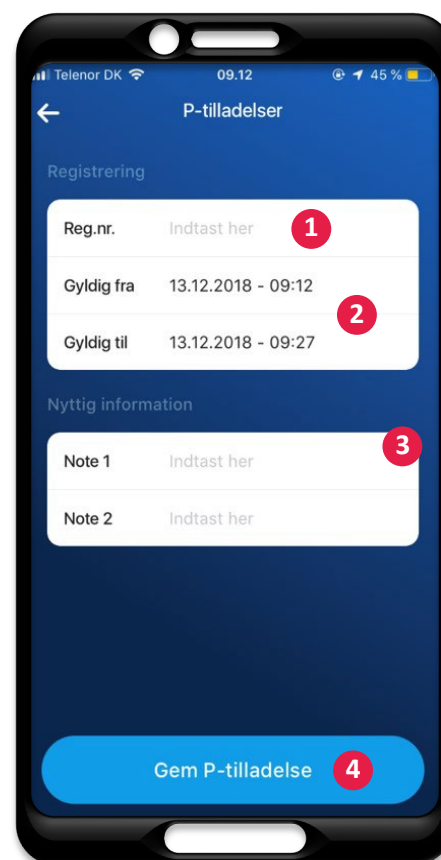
Telenor DK 09.12 45 %

P-tilladelser

Registrering

Reg.nr. Indtast her 1

Gyldig fra 13.12.2018 - 09:12 2

Gyldig til 13.12.2018 - 09:27

Nyttig information

3

Note 1 Indtast her

Note 2 Indtast her

Gem P-tilladelse 4